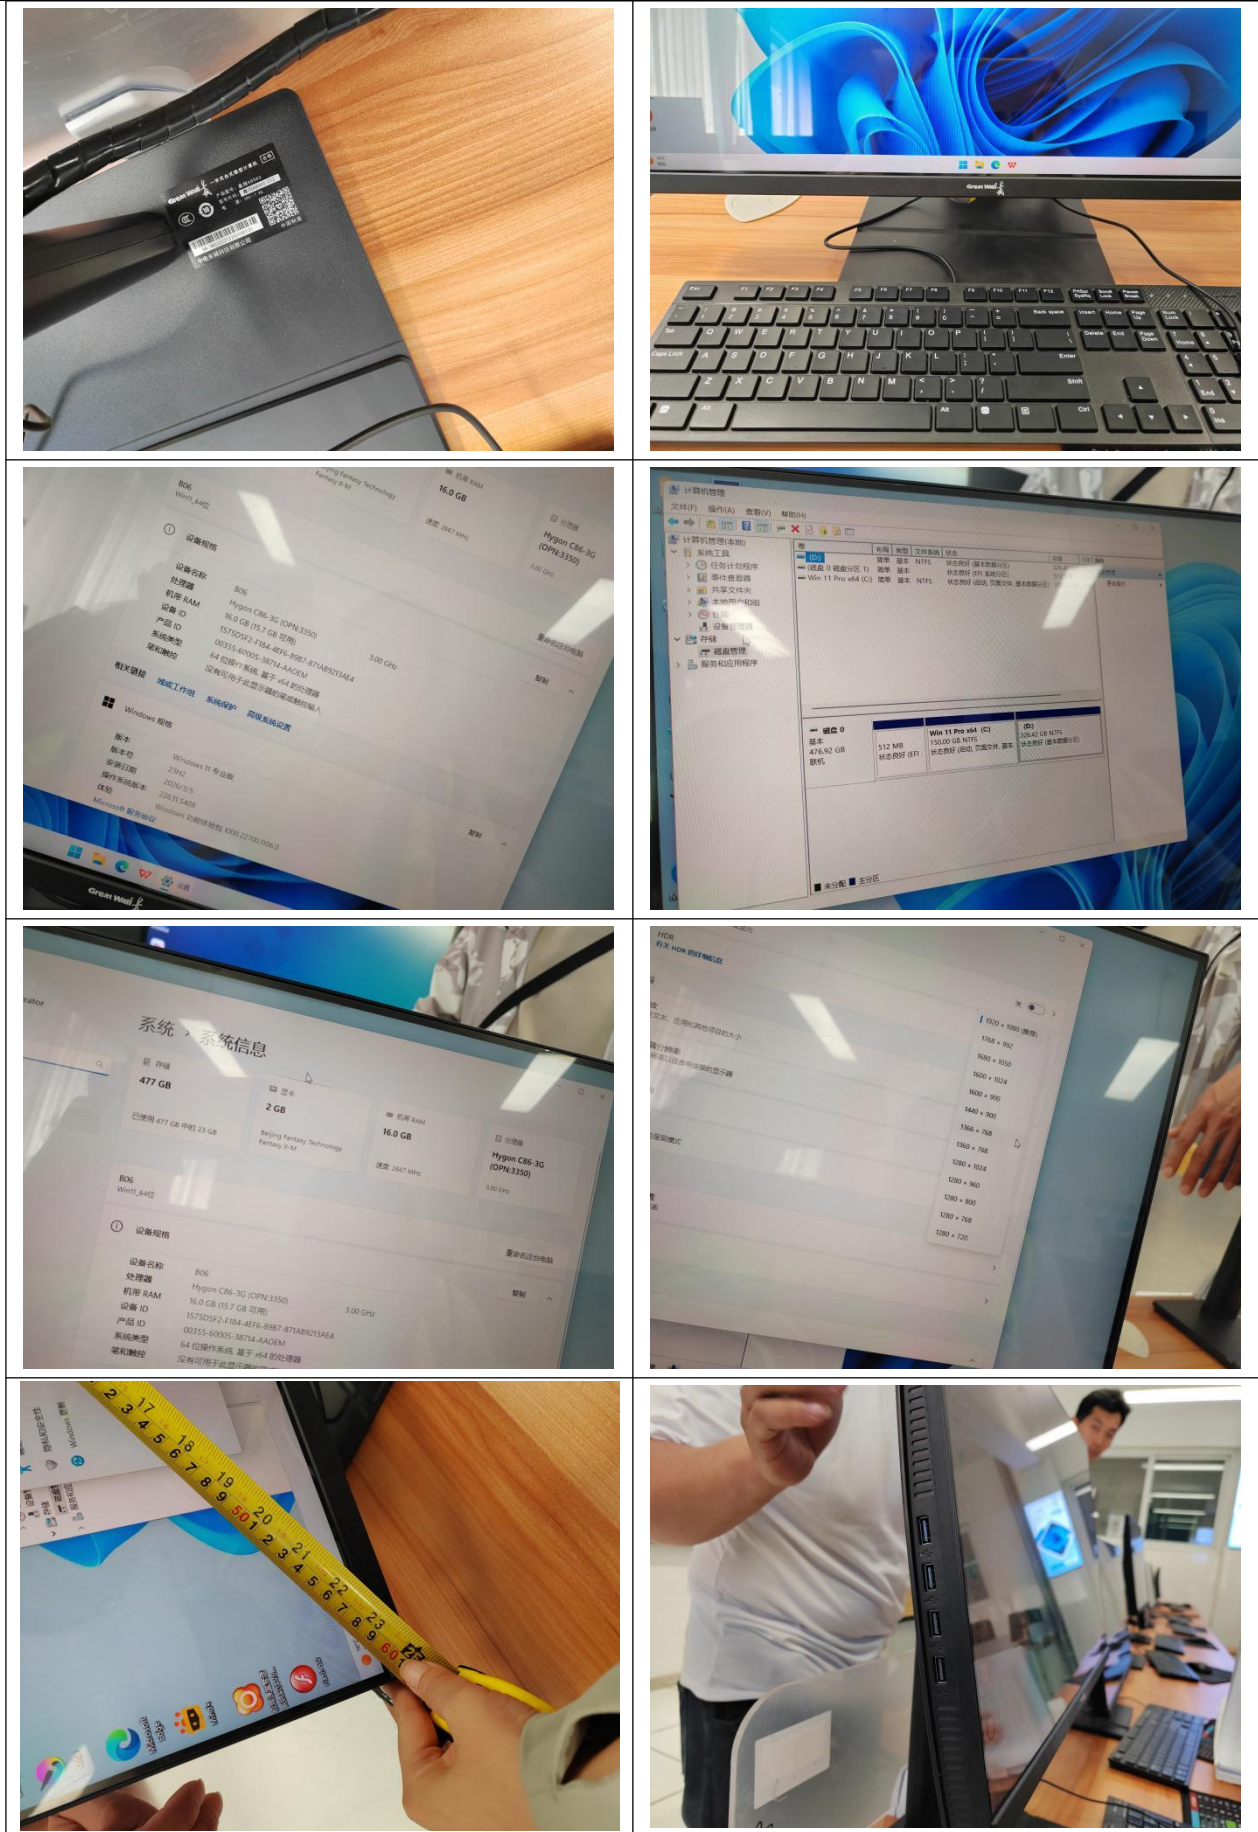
Great Wall 一体式台式微型计算机
中电长城科技有限公司

Great Wall

Esc F1 F2 F3 F4 F5 F6 F7 F8 F9 F10 F11 F12 PrtScr SysRq Scroll Lock Pause Break
Back space Insert Home Page Up Num Lock
Tab Q W E R T Y U I O P Delete End Page Down Home
Caps Lock A S D F G H J K L Enter
Shift Z X C V B N M Shift End
Ctrl Alt Alt Ctrl

B06
Win11_64位
机带 RAM
16.0 GB
处理器
Hygon C86-3G (OPN:3350)
3.00 GHz
设备规格
设备名称 B06
处理器 Hygon C86-3G (OPN:3350) 3.00 GHz
机带 RAM 16.0 GB (15.7 GB 可用)
设备 ID 1575D5F2-F184-4EF6-89B7-871AB92134E4
产品 ID 00355-60005-38714-AAOEM
系统类型 64 位操作系统, 基于 x64 的处理器
笔和触控 没有可用于此显示器的笔或触控输入
重命名这台电脑
复制
相关链接 域或工作组 系统保护 高级系统设置
Windows 规格
版本 Windows 11 专业版
版本号 23H2
安装日期 2026/3/5
操作系统版本 22631.5409
体验 Windows 功能体验包 1000.22700.1106.0
Microsoft 服务协议
复制
Great Wall

计算机管理
文件(F) 操作(A) 查看(V) 帮助(H)
计算机管理(本地)
系统工具
任务计划程序
事件查看器
共享文件夹
本地用户和组
性能
设备管理器
存储
磁盘管理
服务和应用程序
(D:) 简单 基本 NTFS 状态良好 (基本数据分区)
(磁盘 0 磁盘分区 1) 简单 基本 状态良好 (EFI 系统分区)
Win 11 Pro x64 (C:) 简单 基本 NTFS 状态良好 (启动, 页面文件, 故障转储, 基本数据分区)
磁盘 0
基本
476.92 GB
联机
512 MB 状态良好 (EFI
Win 11 Pro x64 (C:) 150.00 GB NTFS 状态良好 (启动, 页面文件, 故障
(D:) 326.42 GB NTFS 状态良好 (基本数据分区)
未分配 主分区

系统 › 系统信息
存储 477 GB
已使用 477 GB 中的 23 GB
显卡 2 GB
Beijing Fantasy Technology Fantasy II-M
机带 RAM 16.0 GB
速度 2667 MHz
处理器 Hygon C86-3G (OPN:3350) 3.00 GHz
B06
Win11_64位
设备规格
重命名这台电脑
复制
设备名称 B06
处理器 Hygon C86-3G (OPN:3350) 3.00 GHz
机带 RAM 16.0 GB (15.7 GB 可用)
设备 ID 1575D5F2-F184-4EF6-89B7-871AB92134E4
产品 ID 00355-60005-38714-AAOEM
系统类型 64 位操作系统, 基于 x64 的处理器
笔和触控 没有可用于此显示器的笔或触控输入

HDR
1920 × 1080 (推荐)
1768 × 992
1680 × 1050
1600 × 1024
1600 × 900
1440 × 900
1366 × 768
1360 × 768
1280 × 1024
1280 × 960
1280 × 800
1280 × 768
1280 × 720

17 18 19 20 21 22 23
50 60
Microsoft Edge